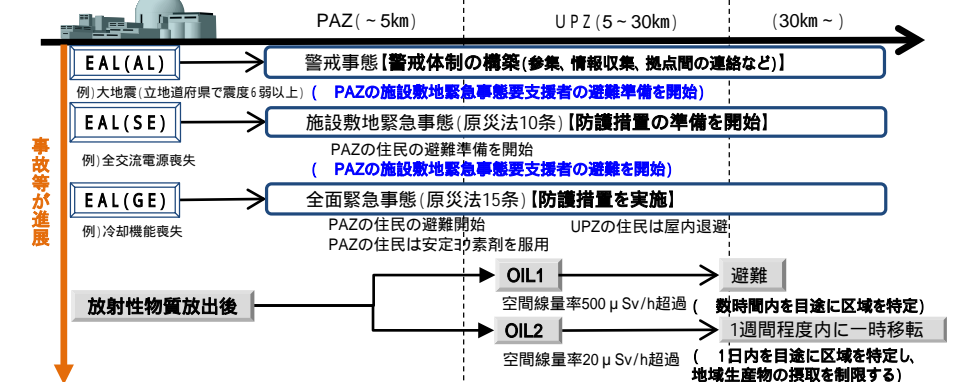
PAZ(～5km)

UPZ(5～30km)

(30km～)

EAL(AL)

警戒事態【警戒体制の構築(参集、情報収集、拠点間の連絡など)】

例)大地震(立地道府県で震度6弱以上)

( PAZの施設敷地緊急事態要支援者の避難準備を開始)

EAL(SE)

施設敷地緊急事態(原災法10条)【防護措置の準備を開始】

例)全交流電源喪失

PAZの住民の避難準備を開始

( PAZの施設敷地緊急事態要支援者の避難を開始)

EAL(GE)

全面緊急事態(原災法15条)【防護措置を実施】

例)冷却機能喪失

PAZの住民の避難開始

PAZの住民は安定ヨウ素剤を服用

UPZの住民は屋内退避

事故等が進展

放射性物質放出後

OIL1

避難

空間線量率500μSv/h超過

( 数時間内を目途に区域を特定)

OIL2

1週間程度内に一時移転

空間線量率20μSv/h超過

( 1日内を目途に区域を特定し、地域生産物の摂取を制限する)